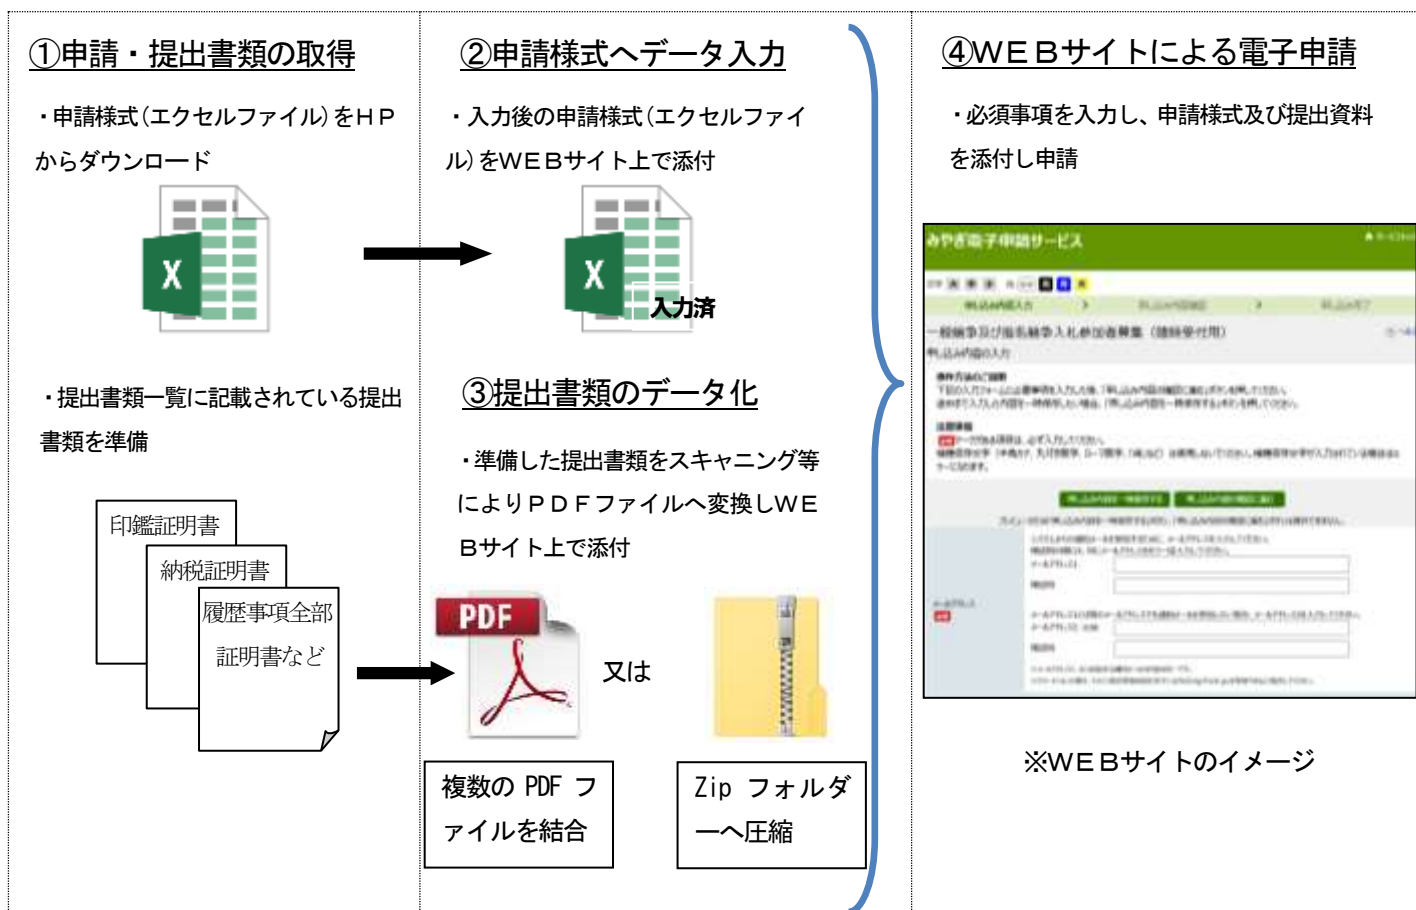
①申請・提出書類の取得

・申請様式(エクセルファイル)をHPからダウンロード

・提出書類一覧に記載されている提出書類を準備

印鑑証明書

納税証明書

履歴事項全部証明書など

②申請様式へデータ入力

・入力後の申請様式(エクセルファイル)をWEBサイト上で添付

入力済

③提出書類のデータ化

・準備した提出書類をスキャニング等によりPDFファイルへ変換しWEBサイト上で添付

PDF

又は

複数の PDF ファイルを結合

Zip フォルダ一へ圧縮

④WEBサイトによる電子申請

・必須事項を入力し、申請様式及び提出資料を添付し申請

みやぎ電子申請サービス

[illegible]

※WEBサイトのイメージ